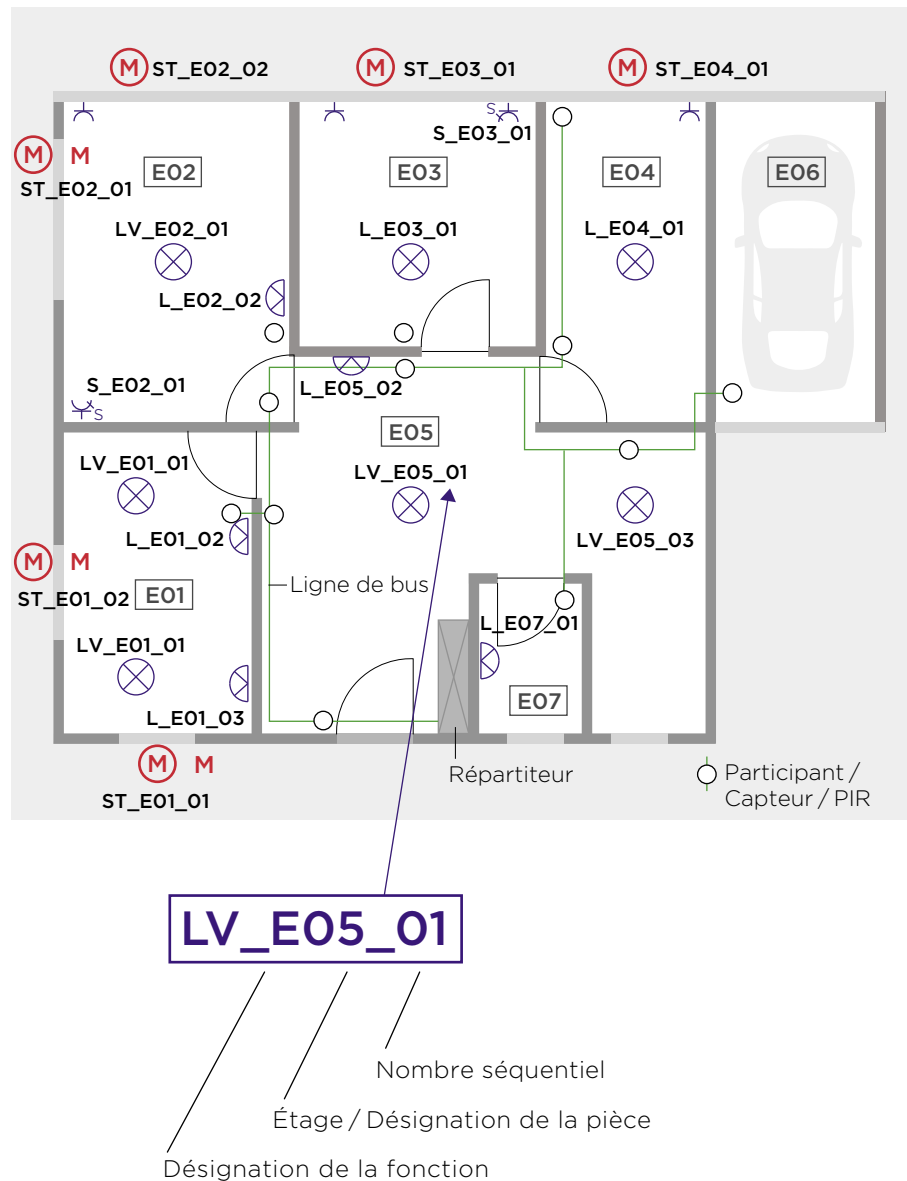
M ST_E02_02
M ST_E03_01
M ST_E04_01
S S_E03_01
M M ST_E02_01
E02
E03
E04
E06
LV_E02_01
L_E03_01
L_E04_01
L_E02_02
S_E02_01
S
L_E05_02
E05
LV_E01_01
LV_E05_01
L_E01_02
LV_E05_03
M M ST_E01_02
E01
Ligne de bus
L_E07_01
LV_E01_01
L_E01_03
E07
M M ST_E01_01
Répartiteur
Participant / Capteur / PIR
LV_E05_01
Nombre séquentiel
Étage / Désignation de la pièce
Désignation de la fonction